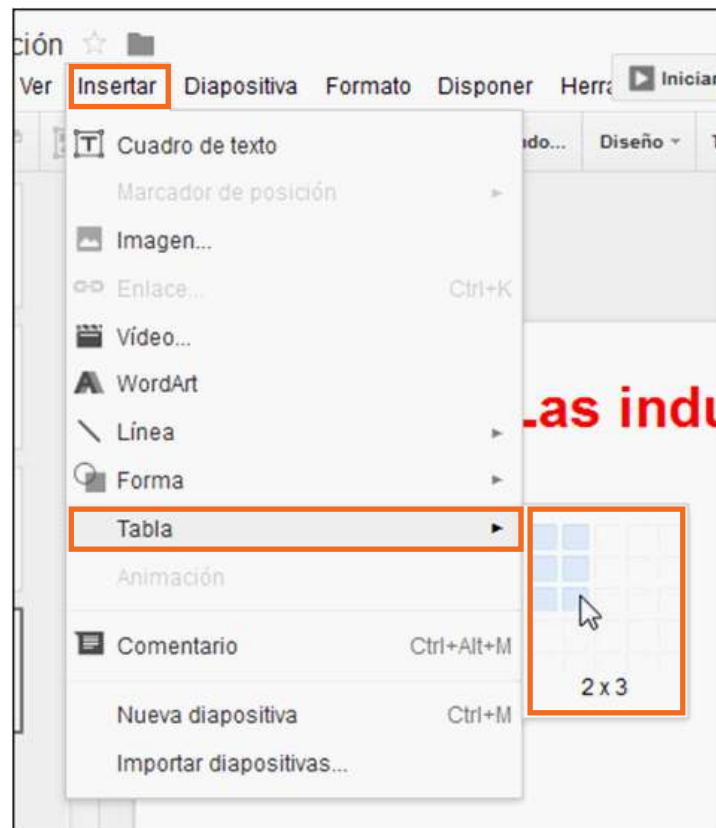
ción
Ver Insertar Diapositiva Formato Disponer Herra Iniciar
ndo... Diseño

Cuadro de texto
Marcador de posición
Imagen...
Enlace... Ctrl+K
Vídeo...
WordArt
Línea
Forma
Tabla
Animación
Comentario Ctrl+Alt+M
Nueva diapositiva Ctrl+M
Importar diapositivas...

Las indu

2 x 3